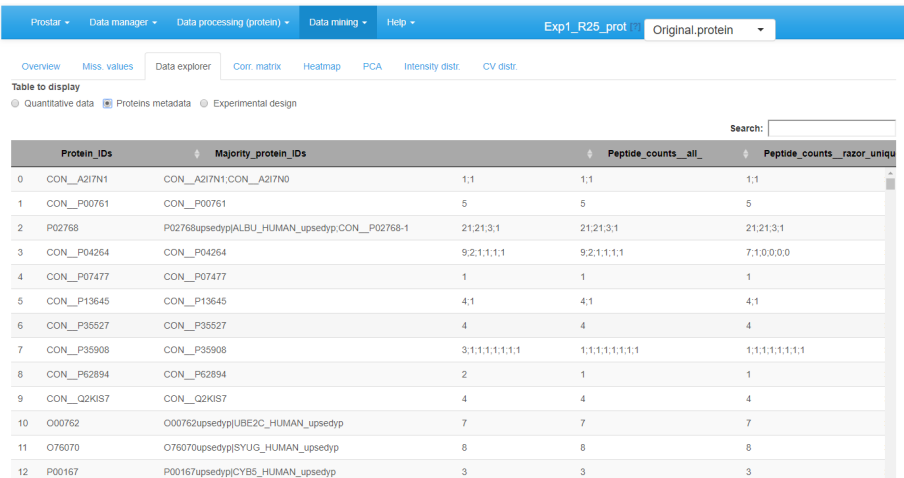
Prostar ▾ Data manager ▾ Data processing (protein) ▾ Data mining ▾ Help ▾

Exp1_R25_prot [?] Original.protein ▾

Overview Miss. values Data explorer Corr. matrix Heatmap PCA Intensity distr. CV distr.

Table to display

Quantitative data Proteins metadata Experimental design

Search:

| | Protein_IDs | Majority_protein_IDs | | Peptide_counts__all_ | Peptide_counts__razor_uniqu |
|---|---|---|---|---|---|
| 0 | CON__A2I7N1 | CON__A2I7N1;CON__A2I7N0 | 1;1 | 1;1 | 1;1 |
| 1 | CON__P00761 | CON__P00761 | 5 | 5 | 5 |
| 2 | P02768 | P02768upsedyp\|ALBU_HUMAN_upsedyp;CON__P02768-1 | 21;21;3;1 | 21;21;3;1 | 21;21;3;1 |
| 3 | CON__P04264 | CON__P04264 | 9;2;1;1;1;1 | 9;2;1;1;1;1 | 7;1;0;0;0;0 |
| 4 | CON__P07477 | CON__P07477 | 1 | 1 | 1 |
| 5 | CON__P13645 | CON__P13645 | 4;1 | 4;1 | 4;1 |
| 6 | CON__P35527 | CON__P35527 | 4 | 4 | 4 |
| 7 | CON__P35908 | CON__P35908 | 3;1;1;1;1;1;1;1 | 1;1;1;1;1;1;1;1 | 1;1;1;1;1;1;1;1 |
| 8 | CON__P62894 | CON__P62894 | 2 | 1 | 1 |
| 9 | CON__Q2KIS7 | CON__Q2KIS7 | 4 | 4 | 4 |
| 10 | O00762 | O00762upsedyp\|UBE2C_HUMAN_upsedyp | 7 | 7 | 7 |
| 11 | O76070 | O76070upsedyp\|SYUG_HUMAN_upsedyp | 8 | 8 | 8 |
| 12 | P00167 | P00167upsedyp\|CYB5_HUMAN_upsedyp | 3 | 3 | 3 |